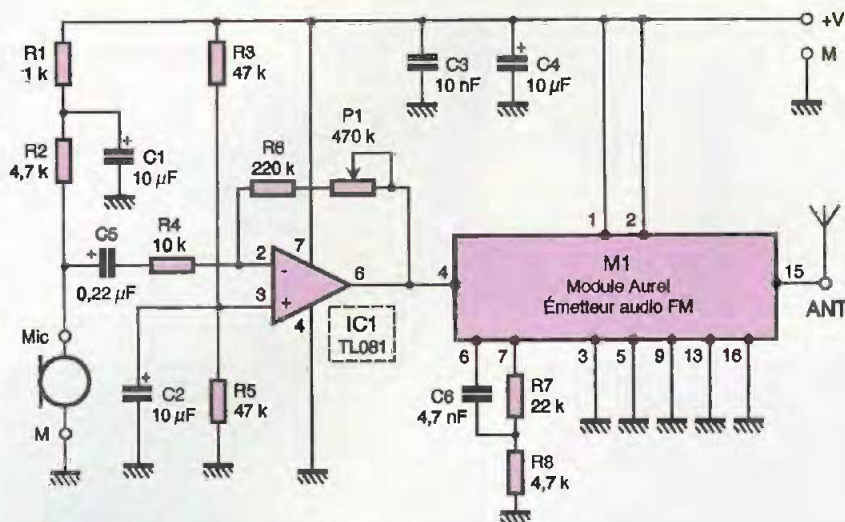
+V
M
R1
1 k
R3
47 k
C3
10 nF
C4
10 µF
R2
4,7 k
C1
10 µF
R6
220 k
P1
470 k
C5
R4
10 k
0,22 µF
2
7
3
4
6
4
1
2
M1
Module Aurel
Émetteur audio FM
15
ANT
IC1
TL081
Mic
M
C2
10 µF
R5
47 k
6
7
C6
4,7 nF
R7
22 k
R8
4,7 k
3
5
9
13
16